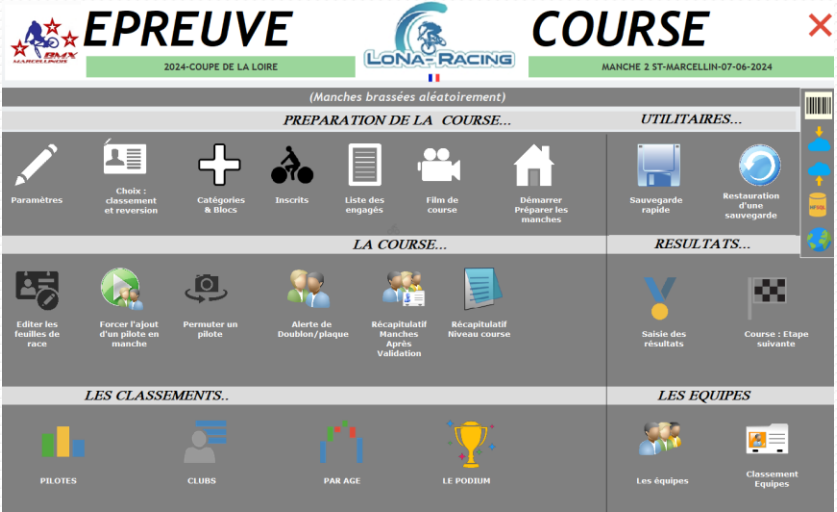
BMX MARCELLINOIS

EPREUVE

LoNa-RACING

COURSE

2024-COUPE DE LA LOIRE

MANCHE 2 ST-MARCELLIN-07-06-2024

(Manches brassées aléatoirement)

PREPARATION DE LA COURSE...

UTILITAIRES...

Paramètres

Choix : classement et reversion

Catégories & Blocs

Inscrits

Liste des engagés

Film de course

Démarrer Préparer les manches

Sauvegarde rapide

Restauration d'une sauvegarde

LA COURSE...

RESULTATS...

Editer les feuilles de race

Forcer l'ajout d'un pilote en manche

Permuter un pilote

Alerte de Doublon/plaque

Récapitulatif Manches Après Validation

Récapitulatif Niveau course

Saisie des résultats

Course : Etape suivante

LES CLASSEMENTS..

LES EQUIPES

PILOTES

CLUBS

PAR AGE

LE PODIUM

Les équipes

Classement Equipes